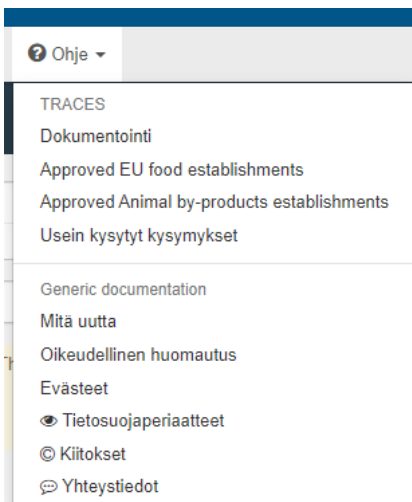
Ohje ▾

TRACES
Dokumentointi
Approved EU food establishments
Approved Animal by-products establishments
Usein kysytyt kysymykset

Generic documentation
Mitä uutta
Oikeudellinen huomautus
Evästeet
Tietosuojaperiaatteet
© Kiitokset
Yhteystiedot